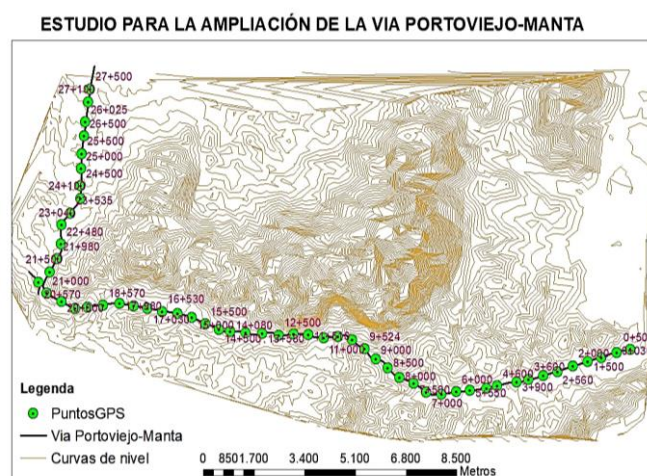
ESTUDIO PARA LA AMPLIACIÓN DE LA VIA PORTOVIEJO-MANTA

27+500
27+100
26+025
26+500
25+500
25+000
24+500
24+100
23+535
23+040
22+480
21+980
21+500
21+000
20+470
20+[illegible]
18+570
17+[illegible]
16+530
17+0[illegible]
15+500
15+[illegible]
14+080
14+500
13+580
12+500
11+00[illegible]
9+524
9+000
8+500
8+000
7+580
7+000
6+000
5+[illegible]
4+500
3+680
3+900
2+000
2+560
1+500
0+50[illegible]
0+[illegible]

Legenda
PuntosGPS
Via Portoviejo-Manta
Curvas de nivel

0 8501.700 3.400 5.100 6.800 8.500
Metros